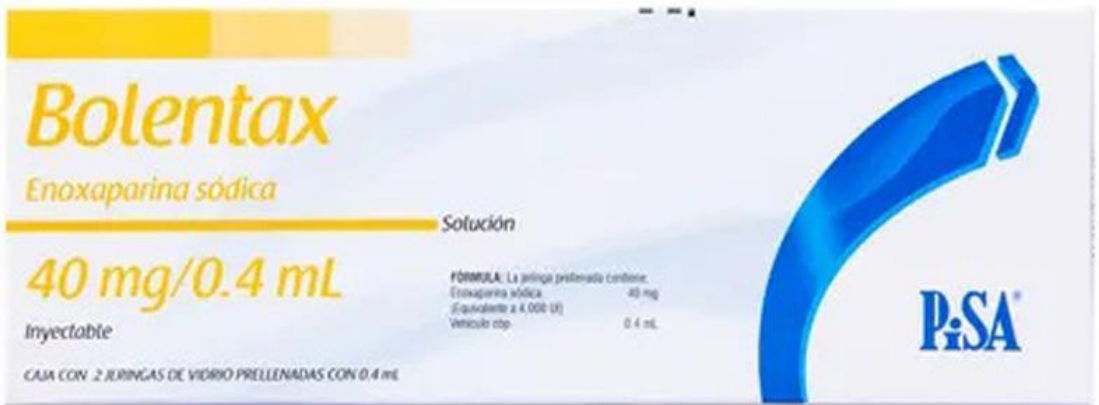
Bolentax

Enoxaparina sódica

Solución

40 mg/0.4 mL

Inyectable

FÓRMULA: La jeringa prellenada contiene:

| | |
|---|---|
| Enoxaparina sódica | 40 mg |
| (Equivalente a 4,000 UI) | |
| Vehículo cbp | 0.4 mL |

PiSA®

CAJA CON 2 JERINGAS DE VIDRIO PRELLENADAS CON 0.4 mL